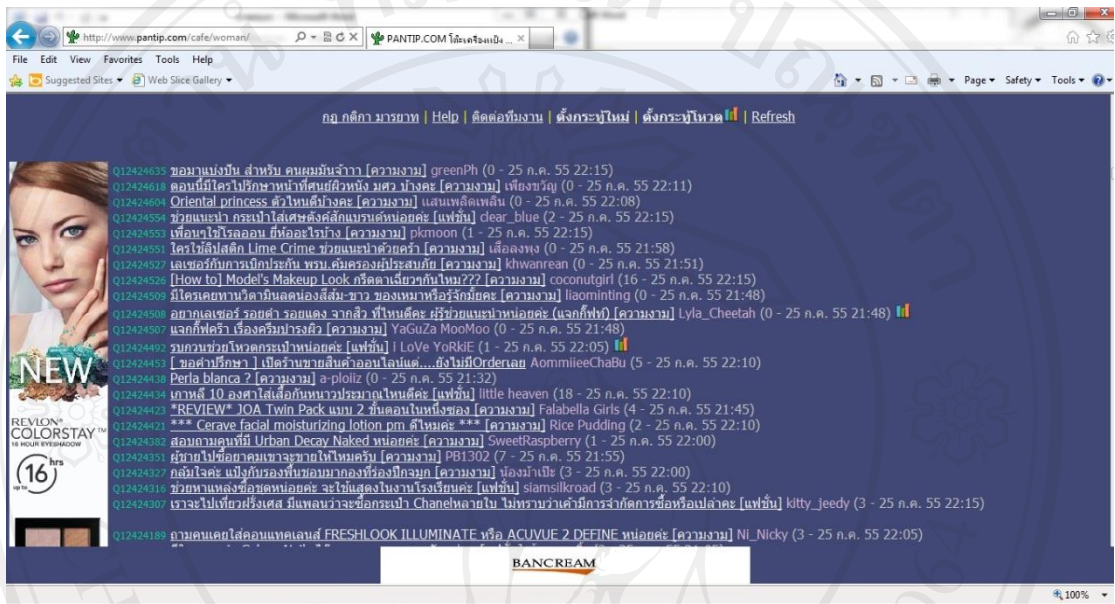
http://www.pantip.com/cafe/woman/ PANTIP.COM โต๊ะเครื่องแป้ง ...

File Edit View Favorites Tools Help

Suggested Sites ▾ Web Slice Gallery ▾

Page ▾ Safety ▾ Tools ▾

กฎ กติกา มารยาท | Help | ติดต่อทีมงาน | ตั้งกระทู้ใหม่ | ตั้งกระทู้โหวต | Refresh

Q12424635 ขอมาแบ่งปัน สำหรับ คนผมมันจ้าาา [ความงาม] greenPh (0 - 25 ก.ค. 55 22:15)
Q12424618 ตอนนี้มีใครไปรักษาหน้าที่ศูนย์ผิวหนัง มศว บ้างคะ [ความงาม] เพียงขวัญ (0 - 25 ก.ค. 55 22:11)
Q12424604 Oriental princess ตัวไหนดีบ้างคะ [ความงาม] แสนเพลิดเพลิน (0 - 25 ก.ค. 55 22:08)
Q12424554 ช่วยแนะนำ กระเป๋าใส่เศษตังค์สักแบรนด์หน่อยค่ะ [แฟชั่น] clear_blue (2 - 25 ก.ค. 55 22:15)
Q12424553 เพื่อนๆใช้โรลออน ยี่ห้ออะไรบ้าง [ความงาม] pkmoon (1 - 25 ก.ค. 55 22:15)
Q12424551 ใครใช้ลิปสติก Lime Crime ช่วยแนะนำด้วยคร้า [ความงาม] เสื้อลงพง (0 - 25 ก.ค. 55 21:58)
Q12424527 เลเซอร์กับการเปิดประกัน พรบ.คุ้มครองผู้ประสบภัย [ความงาม] khwanrean (0 - 25 ก.ค. 55 21:51)
Q12424526 [How to] Model's Makeup Look กรีดตาเฉี่ยวๆกันไหม??? [ความงาม] coconutgirl (16 - 25 ก.ค. 55 22:15)
Q12424509 มีใครเคยทานวิตามินลดน่องสีส้ม-ขาว ของเหมาหรือรู้จักมั้ยคะ [ความงาม] liaominting (0 - 25 ก.ค. 55 21:48)
Q12424508 อยากเลเซอร์ รอยดำ รอยแดง จากสิว ที่ไหนดีคะ ผู้รู้ช่วยแนะนำหน่อยค่ะ (แจกกี้ฟฟ์) [ความงาม] Lyla_Cheetah (0 - 25 ก.ค. 55 21:48)
Q12424507 แจกกี้ฟคร้า เรื่องครีมบำรุงผิว [ความงาม] YaGuZa MooMoo (0 - 25 ก.ค. 55 21:48)
Q12424492 รบกวนช่วยโหวตกระเป๋าหน่อยค่ะ [แฟชั่น] i LoVe YoRkIE (1 - 25 ก.ค. 55 22:05)
Q12424473 [ ขอคำปรึกษา ] เปิดร้านขายสินค้าออนไลน์แต่....ยังไม่มีOrderเลย AommiieeChaBu (5 - 25 ก.ค. 55 22:10)
Q12424438 Perla blanca ? [ความงาม] a-ploiiz (0 - 25 ก.ค. 55 21:32)
Q12424434 เกาหลี 10 องศาใส่เสื้อกันหนาวประมาณไหนดีคะ [แฟชั่น] little heaven (18 - 25 ก.ค. 55 22:10)
Q12424423 *REVIEW* JOA Twin Pack แบบ 2 ชั้นตอนในหนึ่งซอง [ความงาม] Falabella Girls (4 - 25 ก.ค. 55 21:45)
Q12424421 *** Cerave facial moisturizing lotion pm ดีไหมคะ *** [ความงาม] Rice Pudding (2 - 25 ก.ค. 55 22:10)
Q12424382 สอบถามคุณที่มี Urban Decay Naked หน่อยค่ะ [ความงาม] SweetRaspberry (1 - 25 ก.ค. 55 22:00)
Q12424351 ผู้ชายไปซื้อยาคุมเขาจะขายให้ไหมครับ [ความงาม] PB1302 (7 - 25 ก.ค. 55 21:55)
Q12424327 กลุ้มใจค่ะ แป้งกับรองพื้นชอบมาเกาะที่ร่องปีกจมูก [ความงาม] น้องม้าเปีย (3 - 25 ก.ค. 55 22:00)
Q12424316 ช่วยหาแหล่งซื้อชุดหน่อยค่ะ จะใช้แสดงในงานโรงเรียนค่ะ [แฟชั่น] siamsilkroad (3 - 25 ก.ค. 55 22:10)
Q12424307 เราจะไปเที่ยวฝรั่งเศส มีแพลนว่าจะซื้อกระเป๋า Chanelหลายใบ ไม่ทราบว่าเค้ามีการจำกัดการซื้อหรือเปล่าคะ [แฟชั่น] kitty_jeedy (3 - 25 ก.ค. 55 22:15)

Q12424189 ถามคนเคยใส่คอนแทคเลนส์ FRESHLOOK ILLUMINATE หรือ ACUVUE 2 DEFINE หน่อยค่ะ [ความงาม] Ni_Nicky (3 - 25 ก.ค. 55 22:05)

NEW
REVLON
COLORSTAY
16 HOUR EYESHADOW
16 hrs

BANCREAM

100%